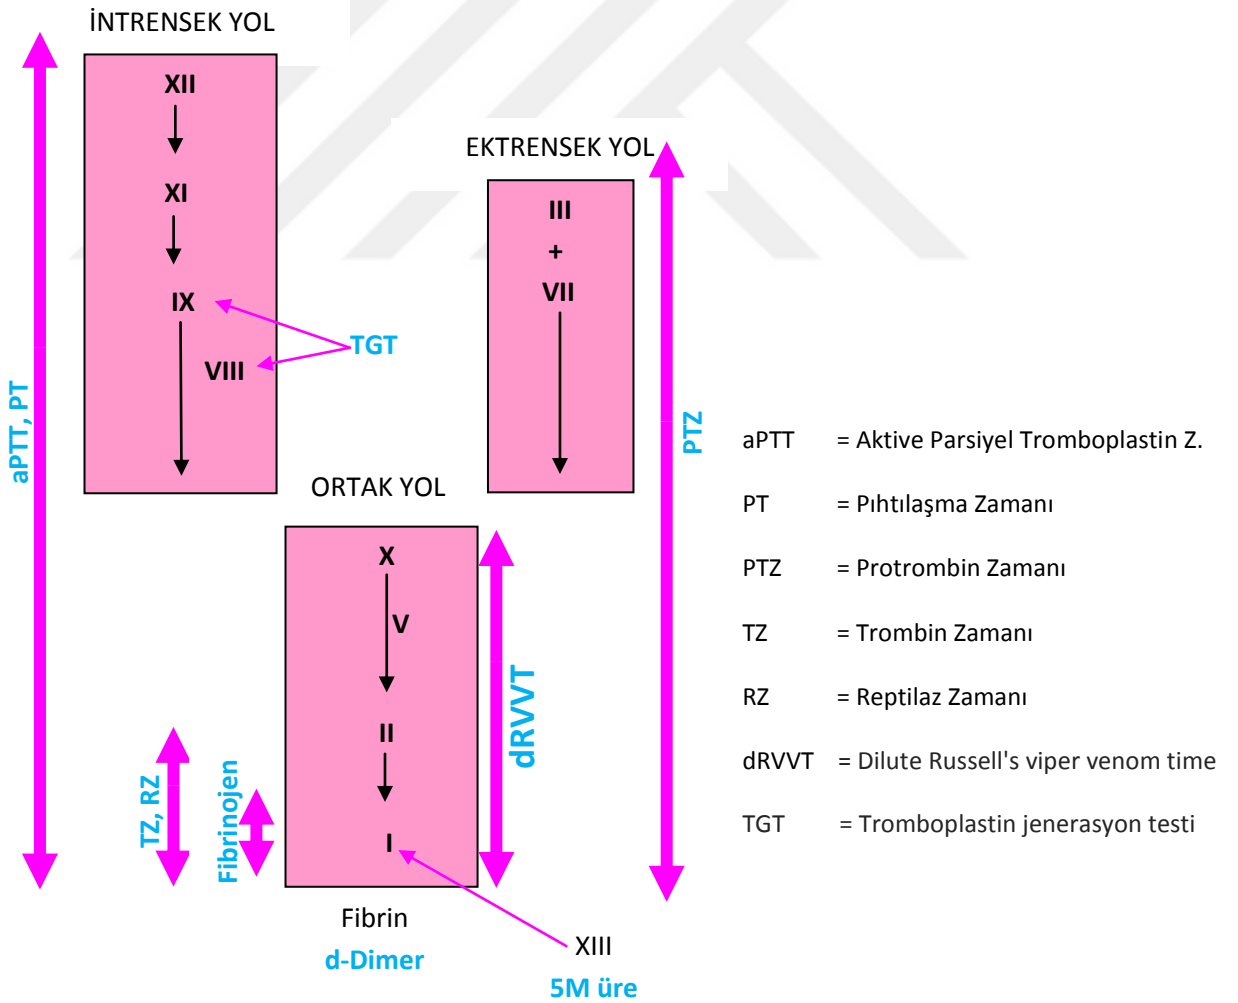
İNTRENSEK YOL

XII

XI

IX

VIII

TGT

aPTT, PT

EKTRENSEK YOL

III
+
VII

PTZ

ORTAK YOL

X

V

II

I

dRVVT

TZ, RZ

Fibrinojen

Fibrin

d-Dimer

XIII

5M üre

aPTT = Aktive Parsiyel Tromboplastin Z.

PT = Pıhtılaşma Zamanı

PTZ = Protrombin Zamanı

TZ = Trombin Zamanı

RZ = Reptilaz Zamanı

dRVVT = Dilute Russell's viper venom time

TGT = Tromboplastin jenerasyon testi